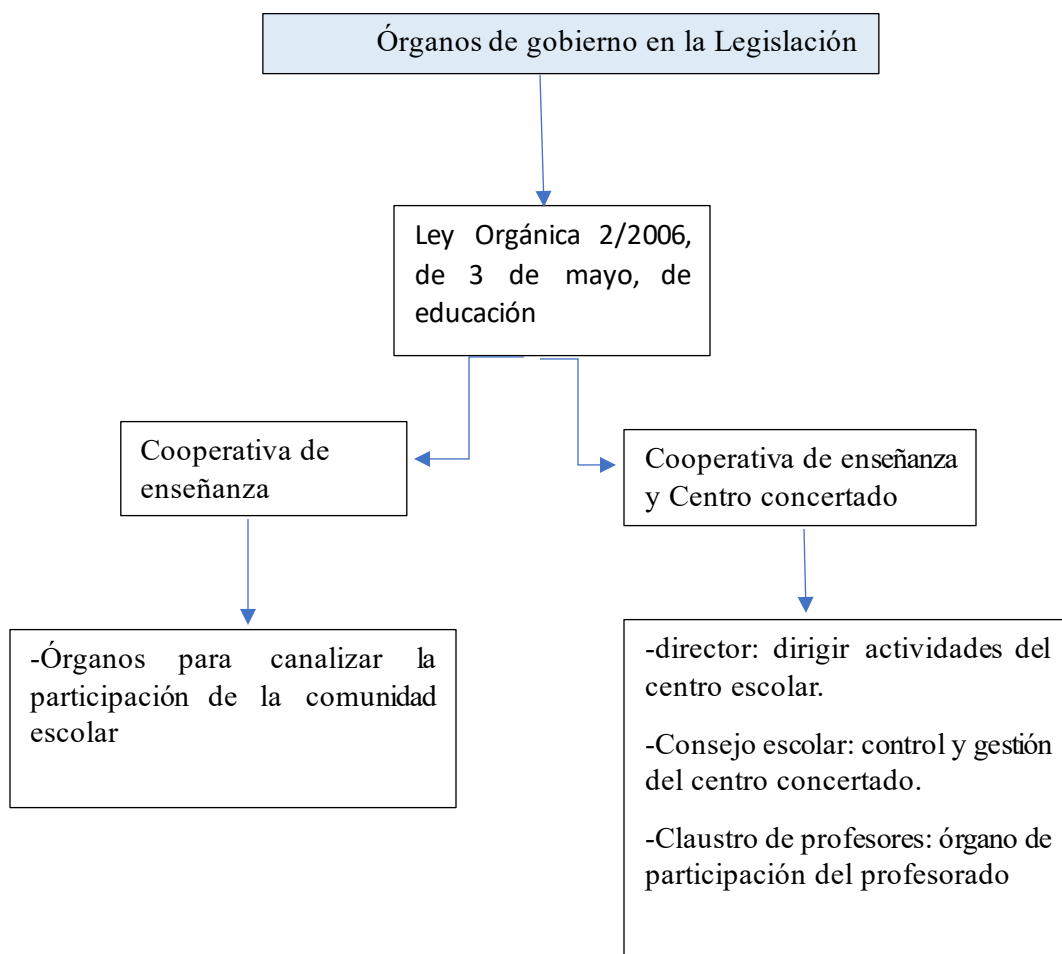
Órganos de gobierno en la Legislación

Ley Orgánica 2/2006, de 3 de mayo, de educación

Cooperativa de enseñanza

Cooperativa de enseñanza y Centro concertado

-Órganos para canalizar la participación de la comunidad escolar

-director: dirigir actividades del centro escolar.

-Consejo escolar: control y gestión del centro concertado.

-Claustro de profesores: órgano de participación del profesorado